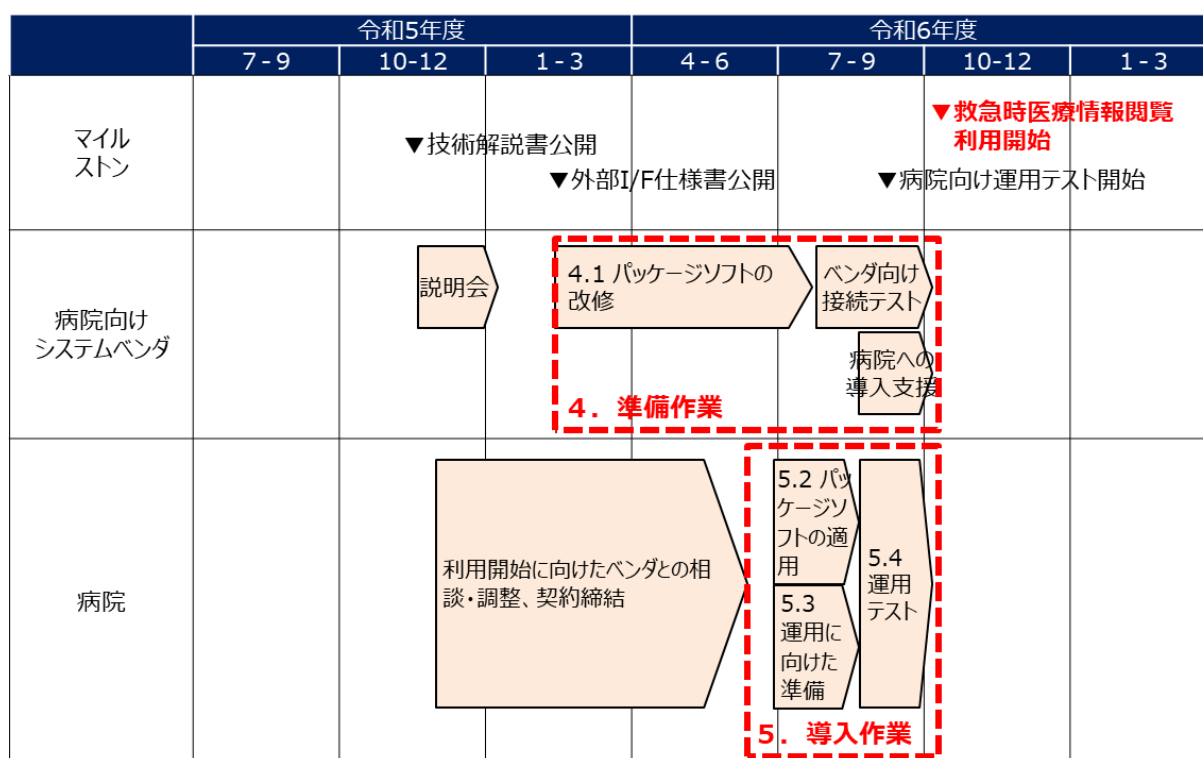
| | 令和5年度 | | | 令和6年度 | | | |
|---|---|---|---|---|---|---|---|
| | 7 - 9 | 10-12 | 1 - 3 | 4 - 6 | 7 - 9 | 10-12 | 1 - 3 |

マイルストン

▼技術解説書公開

▼外部I/F仕様書公開

▼救急時医療情報閲覧利用開始

▼病院向け運用テスト開始

病院向けシステムベンダ

説明会

4.1 パッケージソフトの改修

ベンダ向け接続テスト

病院への導入支援

4．準備作業

病院

利用開始に向けたベンダとの相談・調整、契約締結

5.2 パッケージソフトの適用

5.3 運用に向けた準備

5.4 運用テスト

5．導入作業